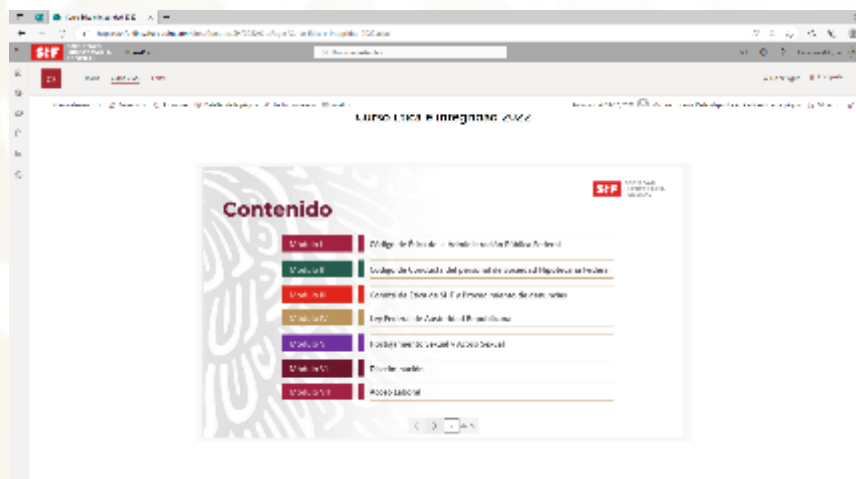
Curso Ética e Integridad 2022

SHF

Contenido

Módulo I — Código de Ética de la Administración Pública Federal
Módulo II — Código de Conducta del personal de la Secretaría de Hacienda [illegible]
Módulo III — Comité de Ética de SHF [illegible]
Módulo IV — Ley Federal de Austeridad Republicana
Módulo V — Hostigamiento Sexual y Acoso Sexual
Módulo VI — Discriminación
Módulo VII — Acoso Laboral